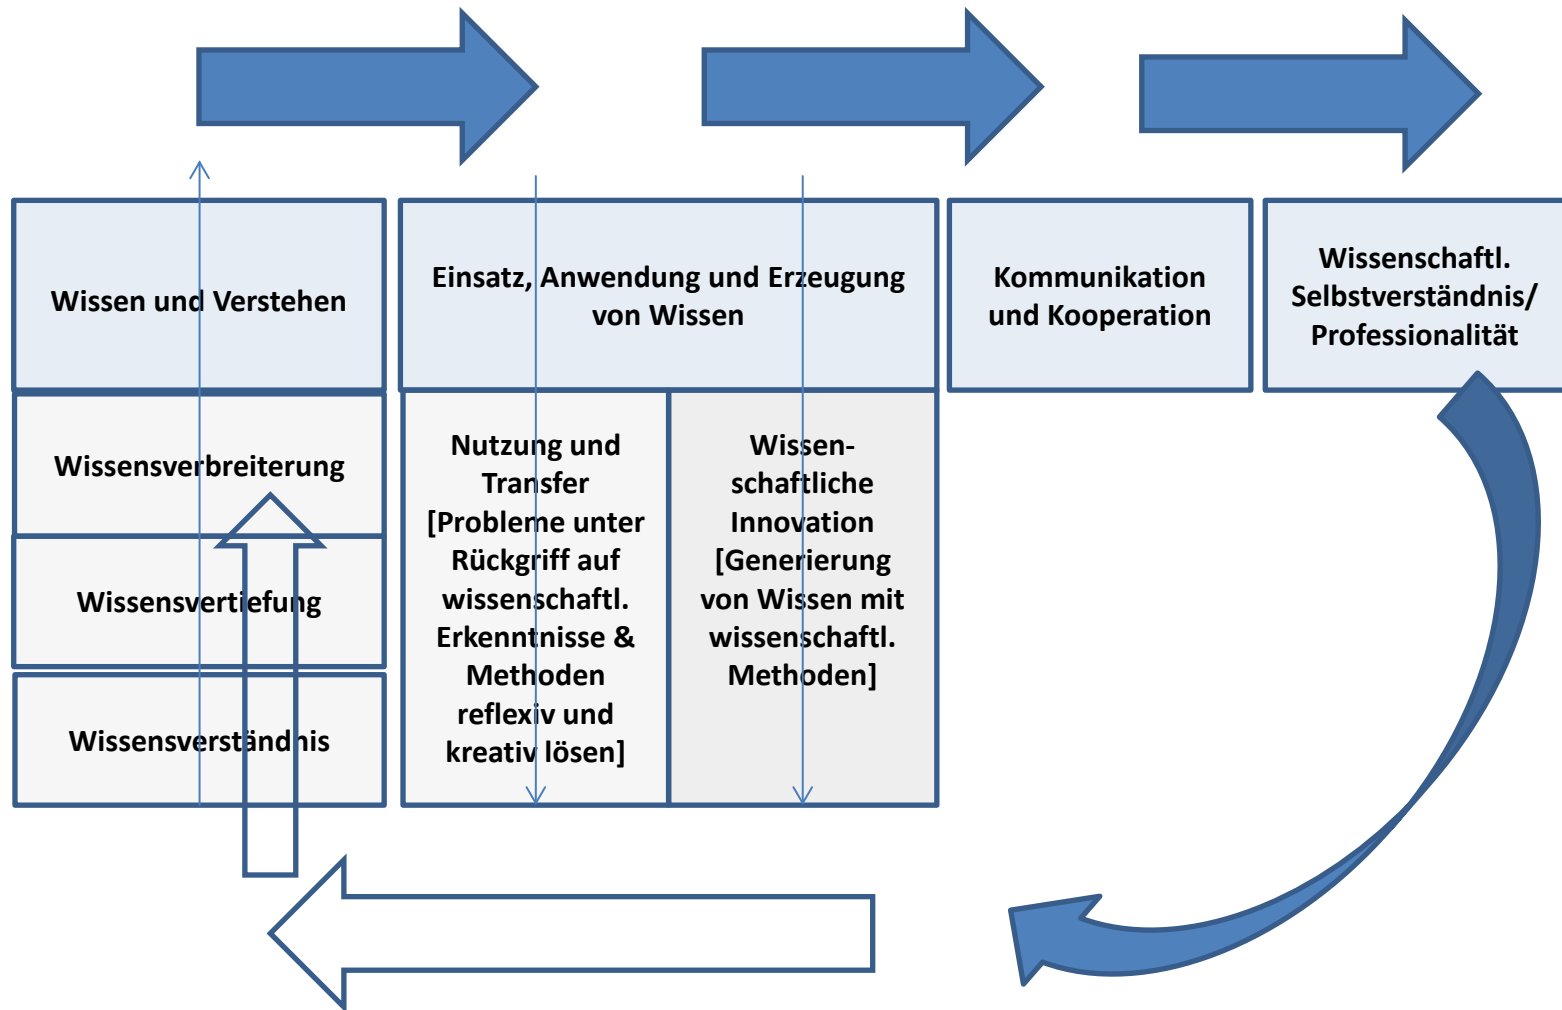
Wissen und Verstehen

Einsatz, Anwendung und Erzeugung von Wissen

Kommunikation und Kooperation

Wissenschaftl. Selbstverständnis/ Professionalität

Wissensverbreiterung

Wissensvertiefung

Wissensverständnis

Nutzung und Transfer [Probleme unter Rückgriff auf wissenschaftl. Erkenntnisse & Methoden reflexiv und kreativ lösen]

Wissenschaftliche Innovation [Generierung von Wissen mit wissenschaftl. Methoden]